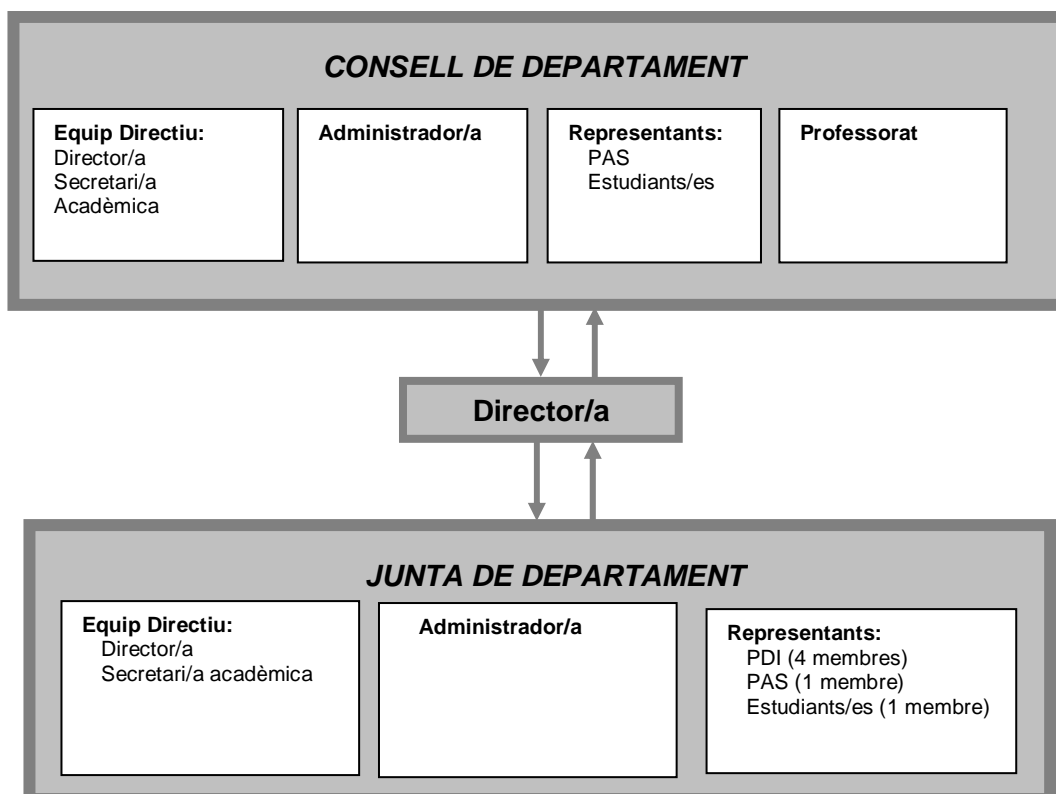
CONSELL DE DEPARTAMENT

Equip Directiu:
Director/a
Secretari/a
Acadèmica

Administrador/a

Representants:
PAS
Estudiants/es

Professorat

Director/a

JUNTA DE DEPARTAMENT

Equip Directiu:
Director/a
Secretari/a acadèmica

Administrador/a

Representants:
PDI (4 membres)
PAS (1 membre)
Estudiants/es (1 membre)